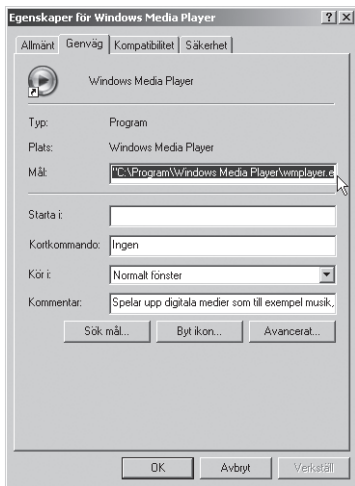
Egenskaper för Windows Media Player ? X

Allmänt Genväg Kompatibilitet Säkerhet

Windows Media Player

Typ: Program

Plats: Windows Media Player

Mål: "C:\Program\Windows Media Player\wmplayer.e

Starta i:

Kortkommando: Ingen

Kör i: Normalt fönster

Kommentar: Spelar upp digitala medier som till exempel musik,

Sök mål... Byt ikon... Avancerat...

OK Avbryt Verkställ